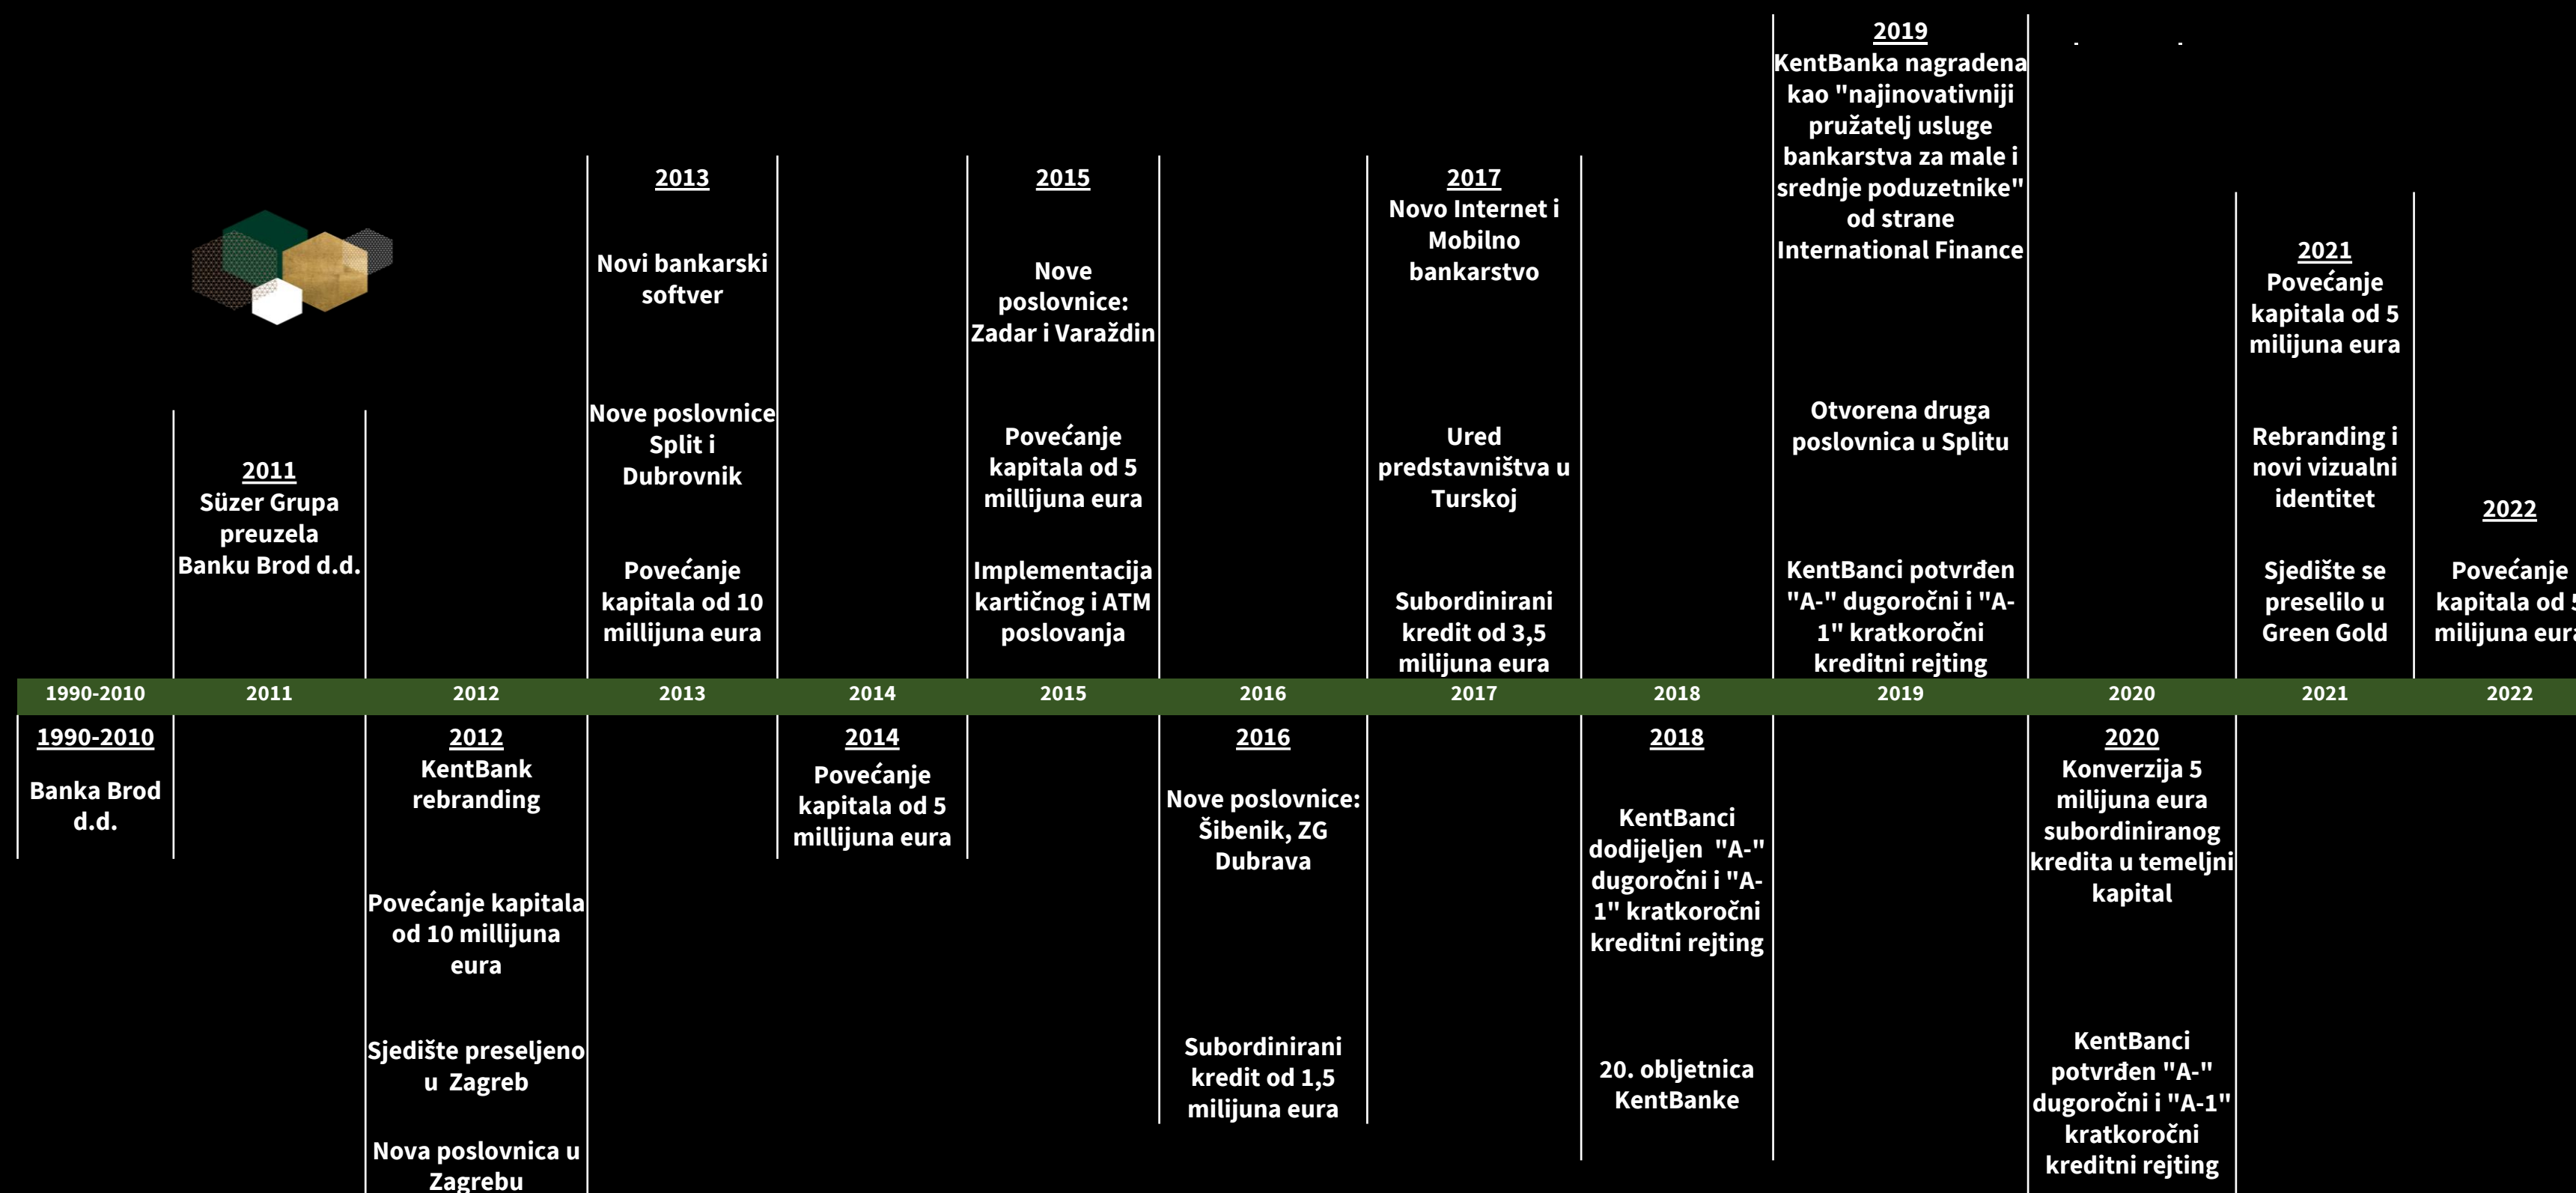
2013
Novi bankarski softver

Nove poslovnice Split i Dubrovnik

Povećanje kapitala od 10 millijuna eura

2015
Nove poslovnice: Zadar i Varaždin

Povećanje kapitala od 5 millijuna eura

Implementacija kartičnog i ATM poslovanja

2017
Novo Internet i Mobilno bankarstvo

Ured predstavništva u Turskoj

Subordinirani kredit od 3,5 milijuna eura

2019
KentBanka nagradena kao "najinovativniji pružatelj usluge bankarstva za male i srednje poduzetnike" od strane International Finance

Otvorena druga poslovnica u Splitu

KentBanci potvrđen "A-" dugoročni i "A-1" kratkoročni kreditni rejting

2011
Süzer Grupa preuzela Banku Brod d.d.

2021
Povećanje kapitala od 5 milijuna eura

Rebranding i novi vizualni identitet

Sjedište se preselilo u Green Gold

2022
Povećanje kapitala od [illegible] milijuna eur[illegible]

1990-2010 | 2011 | 2012 | 2013 | 2014 | 2015 | 2016 | 2017 | 2018 | 2019 | 2020 | 2021 | 2022

1990-2010
Banka Brod d.d.

2012
KentBank rebranding

Povećanje kapitala od 10 millijuna eura

Sjedište preseljeno u Zagreb

Nova poslovnica u Zagrebu

2014
Povećanje kapitala od 5 millijuna eura

2016
Nove poslovnice: Šibenik, ZG Dubrava

Subordinirani kredit od 1,5 milijuna eura

2018
KentBanci dodijeljen "A-" dugoročni i "A-1" kratkoročni kreditni rejting

20. obljetnica KentBanke

2020
Konverzija 5 milijuna eura subordiniranog kredita u temeljni kapital

KentBanci potvrđen "A-" dugoročni i "A-1" kratkoročni kreditni rejting